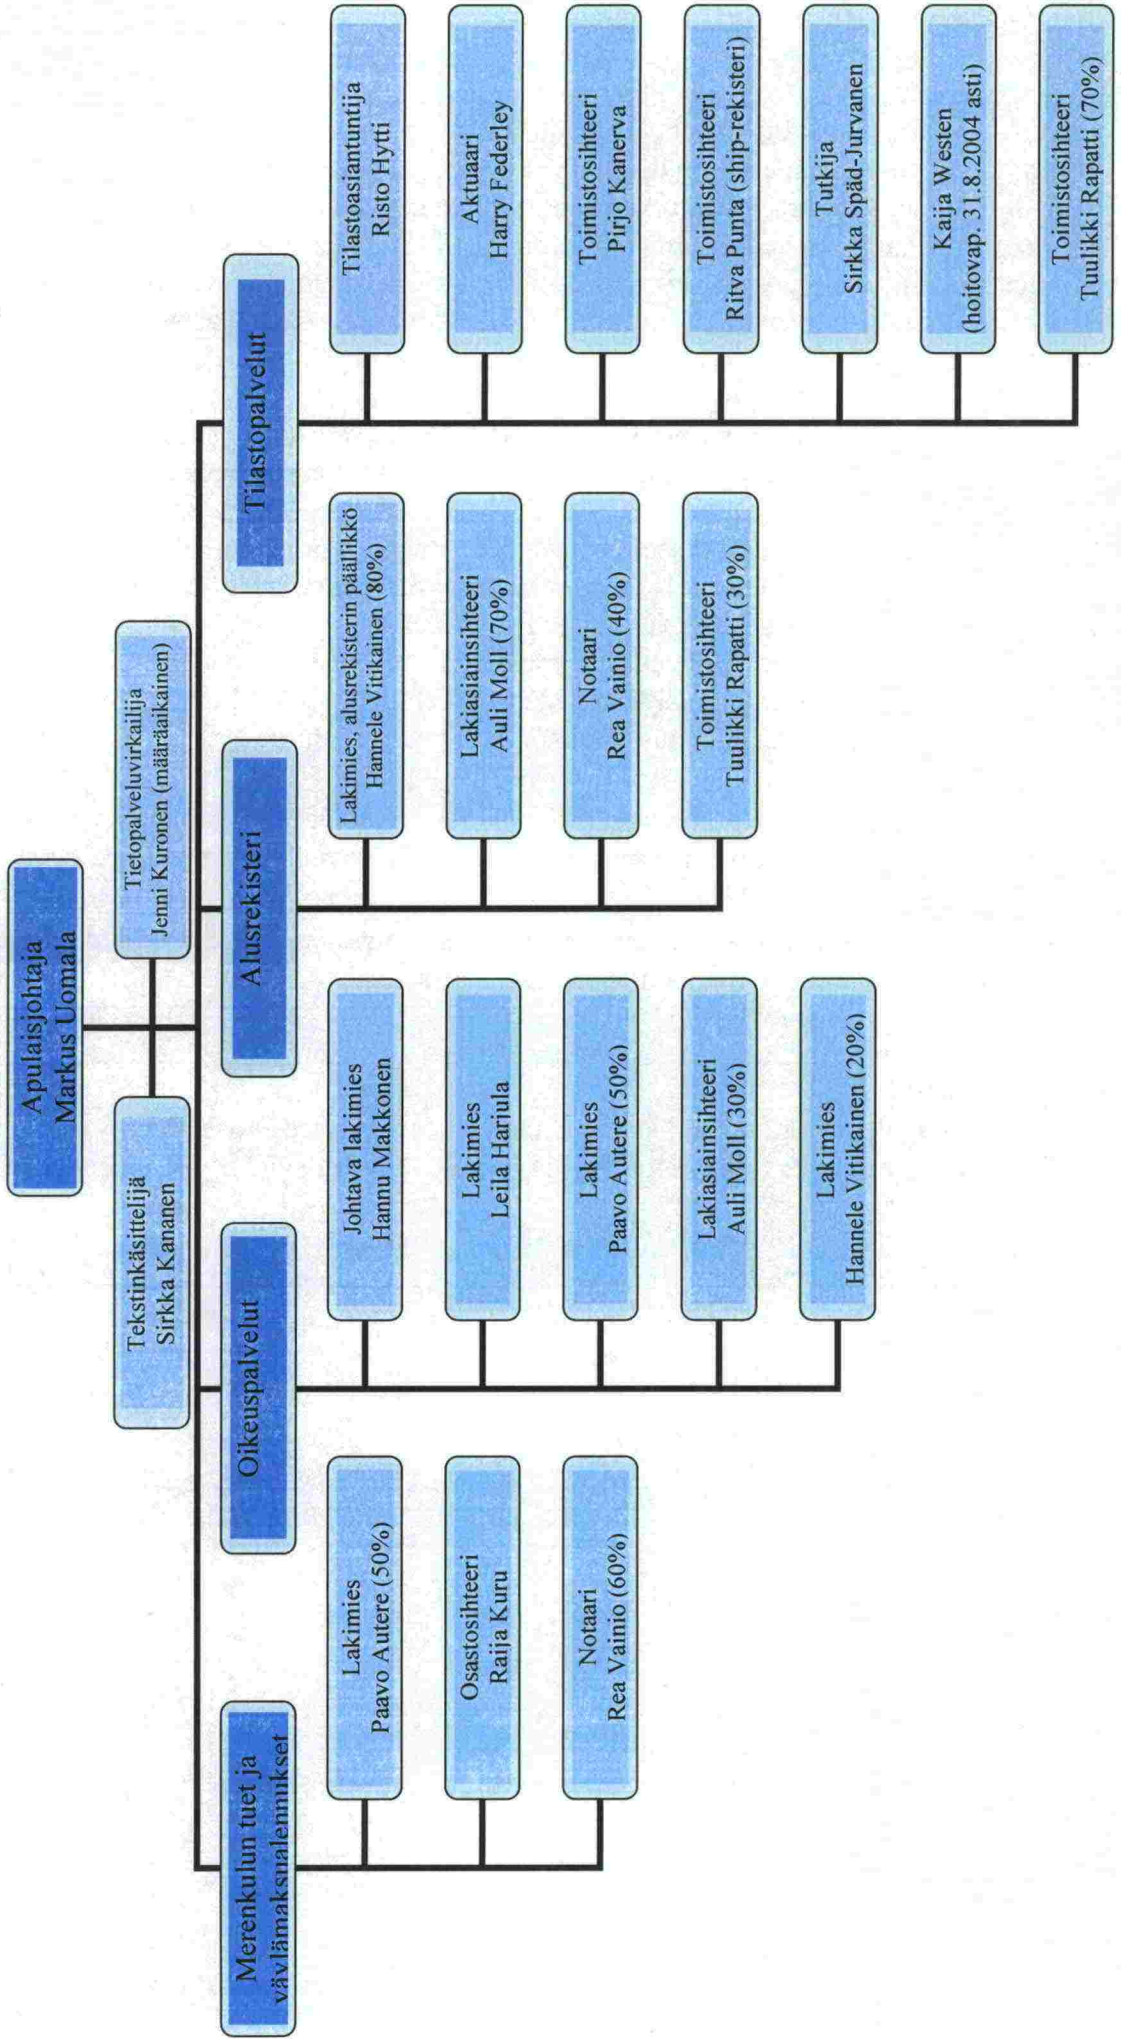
Apulaisjohtaja
Markus Uomala

Tekstinkäsittelijä
Sirkka Kananen

Tietopalveluvirkailija
Jenni Kuronen (määräaikainen)

Merenkulun tuet ja väylämaksualennukset

Lakimies
Paavo Autere (50%)

Osastosihteeri
Raija Kuru

Notaari
Rea Vainio (60%)

Oikeuspalvelut

Johtava lakimies
Hannu Makkonen

Lakimies
Leila Harjula

Lakimies
Paavo Autere (50%)

Lakiasiainsihteeri
Auli Moll (30%)

Lakimies
Hannele Vitikainen (20%)

Alusrekisteri

Lakimies, alusrekisterin päällikkö
Hannele Vitikainen (80%)

Lakiasiainsihteeri
Auli Moll (70%)

Notaari
Rea Vainio (40%)

Toimistosihteeri
Tuulikki Rapatti (30%)

Tilastopalvelut

Tilastoasiantuntija
Risto Hytti

Aktuaari
Harry Federley

Toimistosihteeri
Pirjo Kanerva

Toimistosihteeri
Ritva Punta (ship-rekisteri)

Tutkija
Sirkka Späd-Jurvanen

Kaija Westen
(hoitovap. 31.8.2004 asti)

Toimistosihteeri
Tuulikki Rapatti (70%)